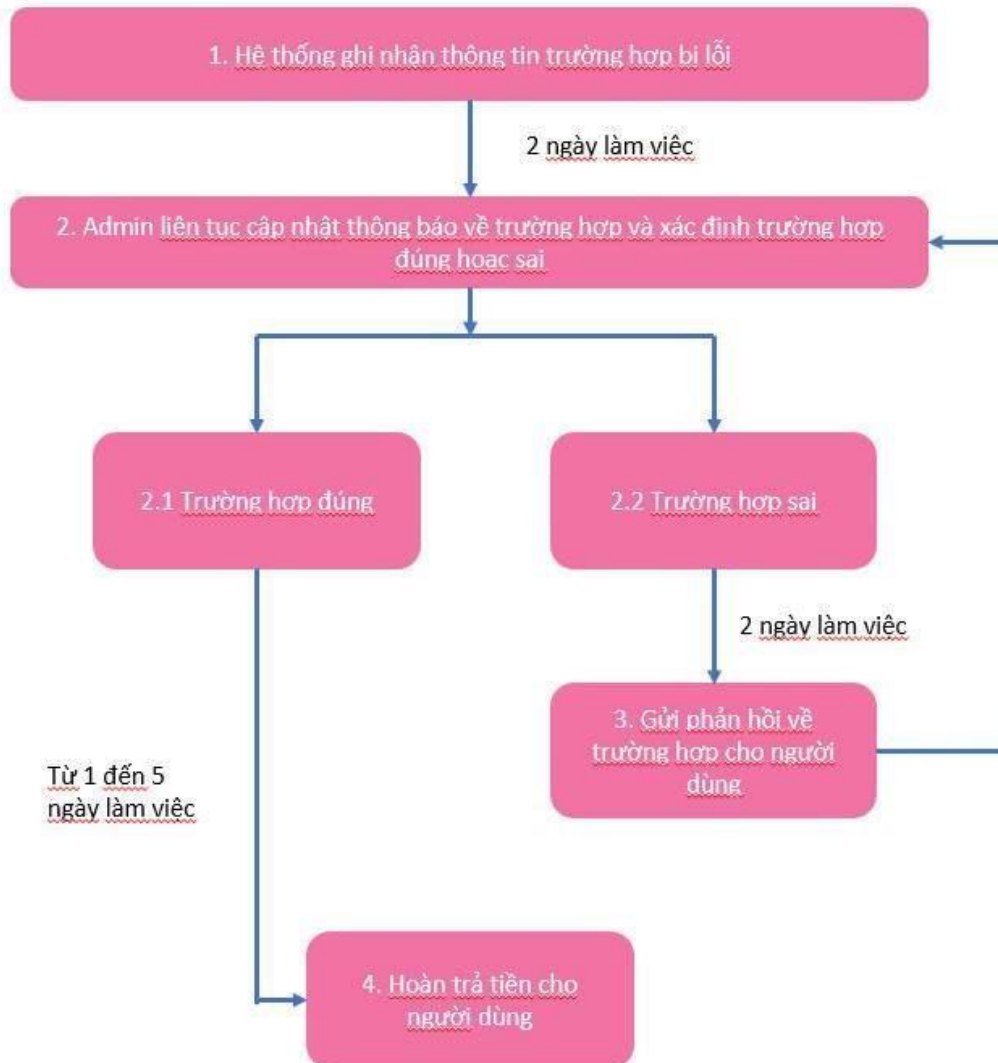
1. Hê thống ghi nhận thông tin trường hợp bi lỗi

2 ngày làm viêc

2. Admin liên tuc cập nhật thông báo về trường hợp và xác đinh trường hợp đúng hoac sai

2.1 Trường hợp đúng

2.2 Trường hợp sai

2 ngày làm viêc

3. Gửi phản hồi về trường hợp cho người dùng

Từ 1 đến 5 ngày làm viêc

4. Hoàn trả tiền cho người dùng